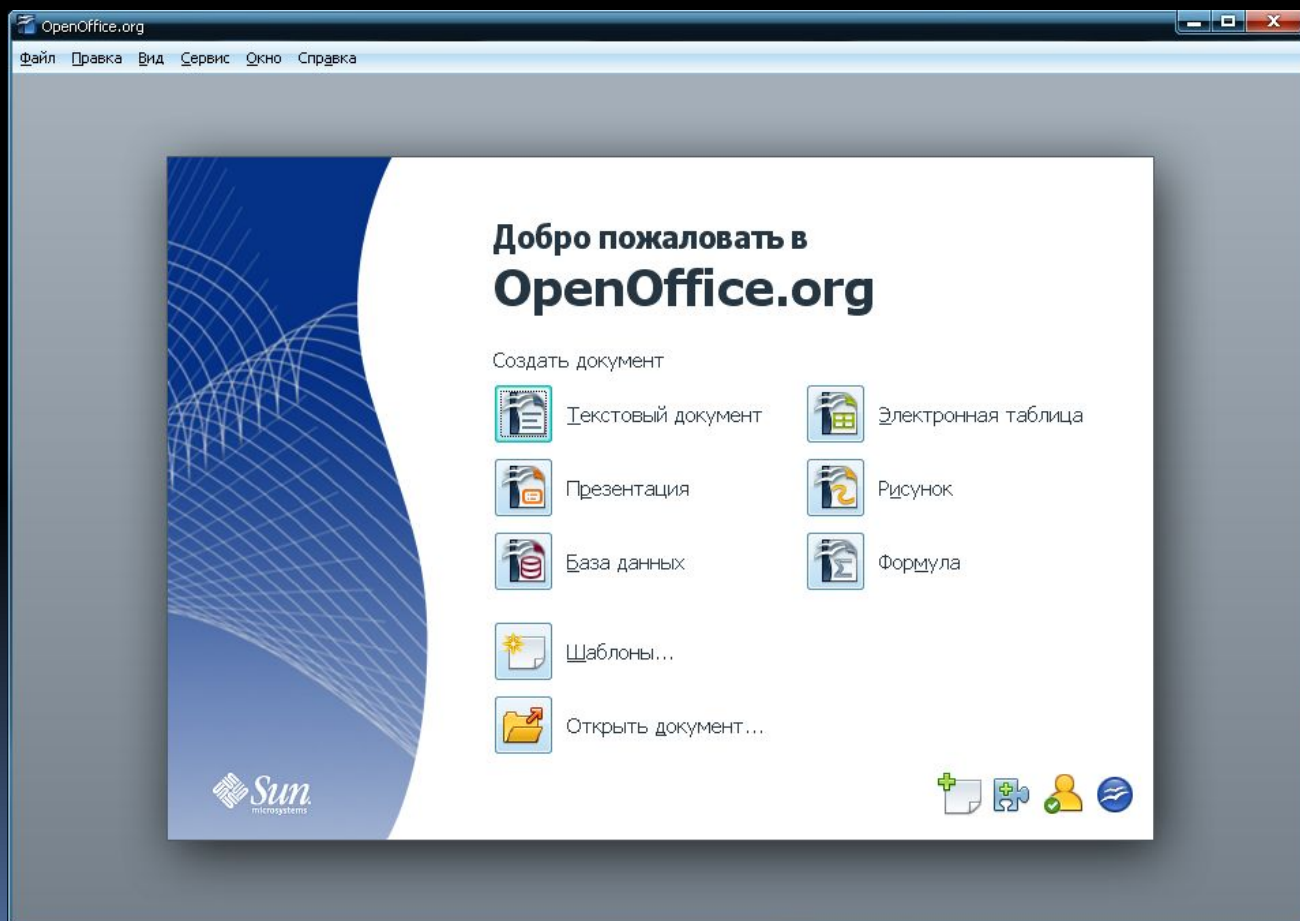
OpenOffice.org

Файл Правка Вид Сервис Окно Справка

Добро пожаловать в
OpenOffice.org

Создать документ

Текстовый документ

Электронная таблица

Презентация

Рисунок

База данных

Формула

Шаблоны...

Открыть документ...

Sun microsystems